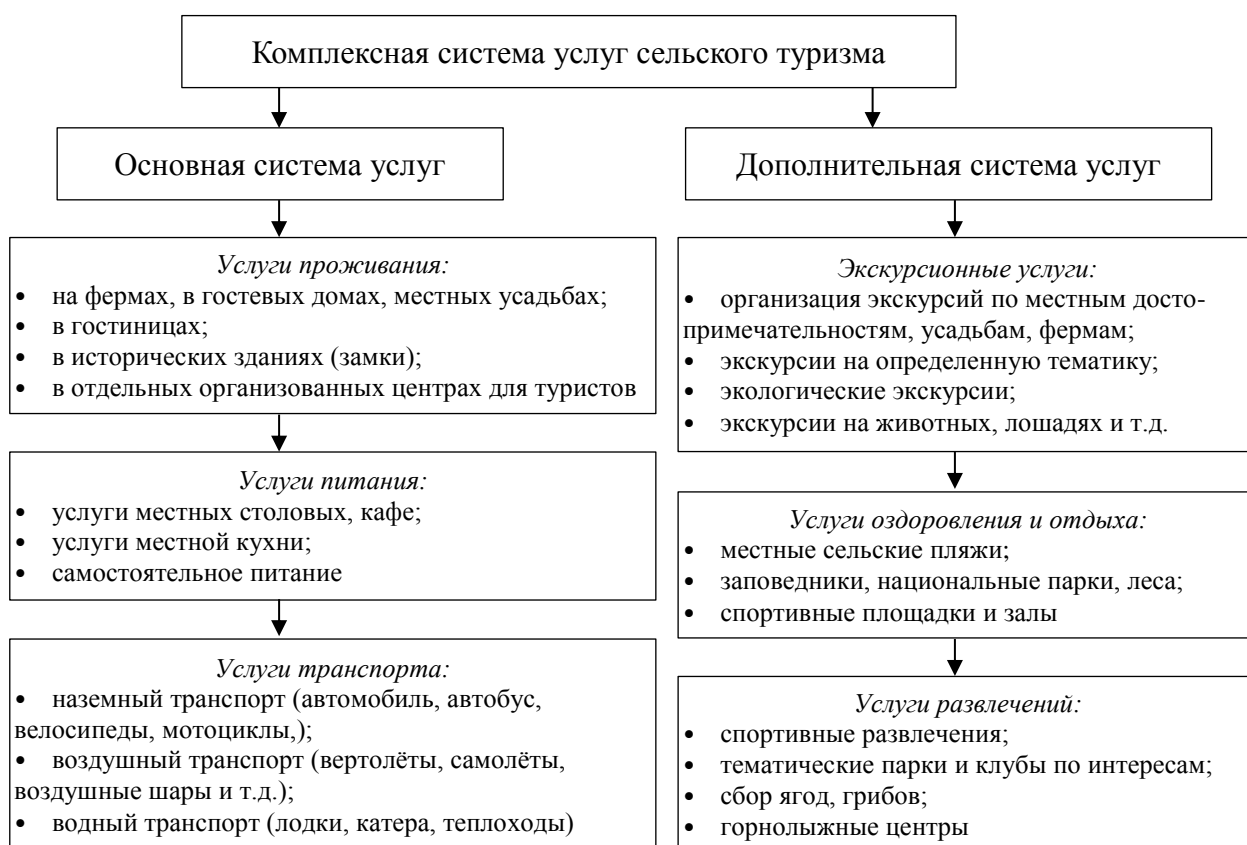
Комплексная система услуг сельского туризма

Основная система услуг

Услуги проживания:
• на фермах, в гостевых домах, местных усадьбах;
• в гостиницах;
• в исторических зданиях (замки);
• в отдельных организованных центрах для туристов

Услуги питания:
• услуги местных столовых, кафе;
• услуги местной кухни;
• самостоятельное питание

Услуги транспорта:
• наземный транспорт (автомобиль, автобус, велосипеды, мотоциклы,);
• воздушный транспорт (вертолёты, самолёты, воздушные шары и т.д.);
• водный транспорт (лодки, катера, теплоходы)

Дополнительная система услуг

Экскурсионные услуги:
• организация экскурсий по местным достопримечательностям, усадьбам, фермам;
• экскурсии на определенную тематику;
• экологические экскурсии;
• экскурсии на животных, лошадях и т.д.

Услуги оздоровления и отдыха:
• местные сельские пляжи;
• заповедники, национальные парки, леса;
• спортивные площадки и залы

Услуги развлечений:
• спортивные развлечения;
• тематические парки и клубы по интересам;
• сбор ягод, грибов;
• горнолыжные центры